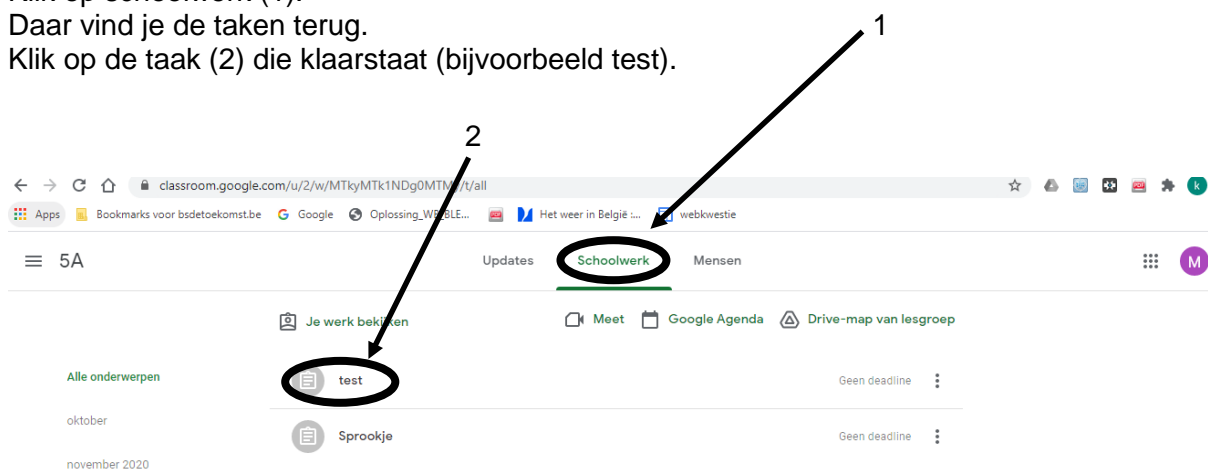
Klik op schoolwerk (1).
Daar vind je de taken terug.
Klik op de taak (2) die klaarstaat (bijvoorbeeld test).

1

2

classroom.google.com/u/2/w/MTkyMTk1NDg0MTM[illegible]/t/all

Apps Bookmarks voor bsdetoekomst.be Google Oplossing_WEBBLE... Het weer in België :... webkwestie

5A

Updates Schoolwerk Mensen

M

Je werk bekijken

Meet Google Agenda Drive-map van lesgroep

Alle onderwerpen

oktober

november 2020

test

Geen deadline

Sprookje

Geen deadline